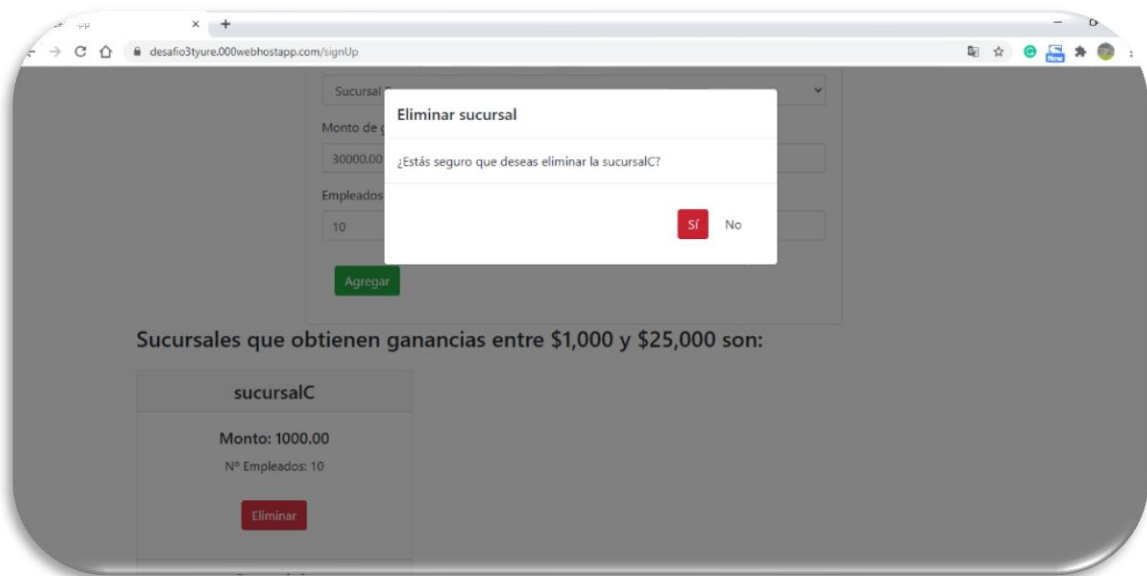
desafio3tyure.000webhostapp.com/signUp

Sucursal

Monto de g

30000.00

Empleados

10

Agregar

Eliminar sucursal

¿Estás seguro que deseas eliminar la sucursalC?

Sí No

Sucursales que obtienen ganancias entre $1,000 y $25,000 son:

sucursalC

Monto: 1000.00

Nº Empleados: 10

Eliminar